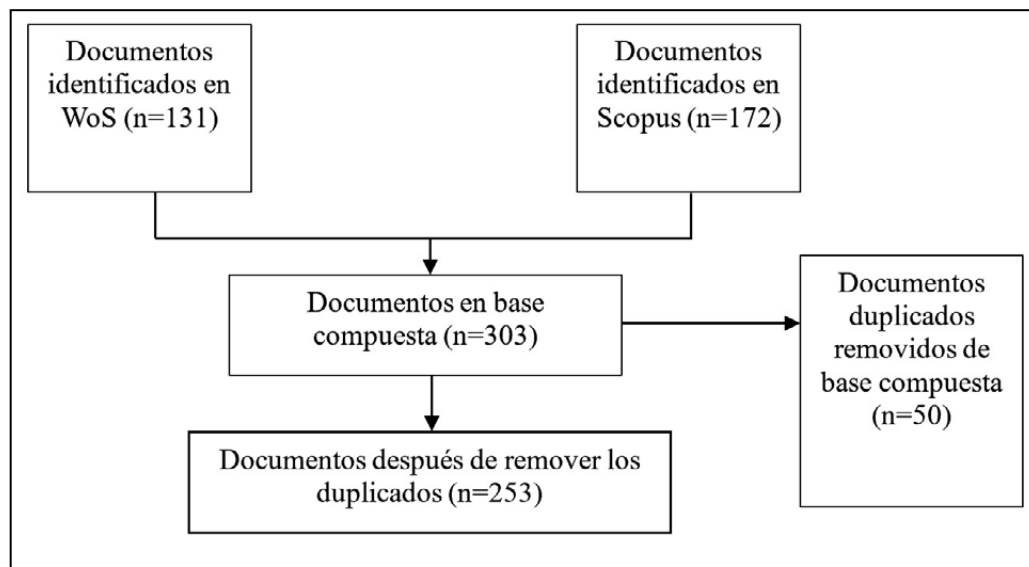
Documentos identificados en WoS (n=131)

Documentos identificados en Scopus (n=172)

Documentos en base compuesta (n=303)

Documentos duplicados removidos de base compuesta (n=50)

Documentos después de remover los duplicados (n=253)